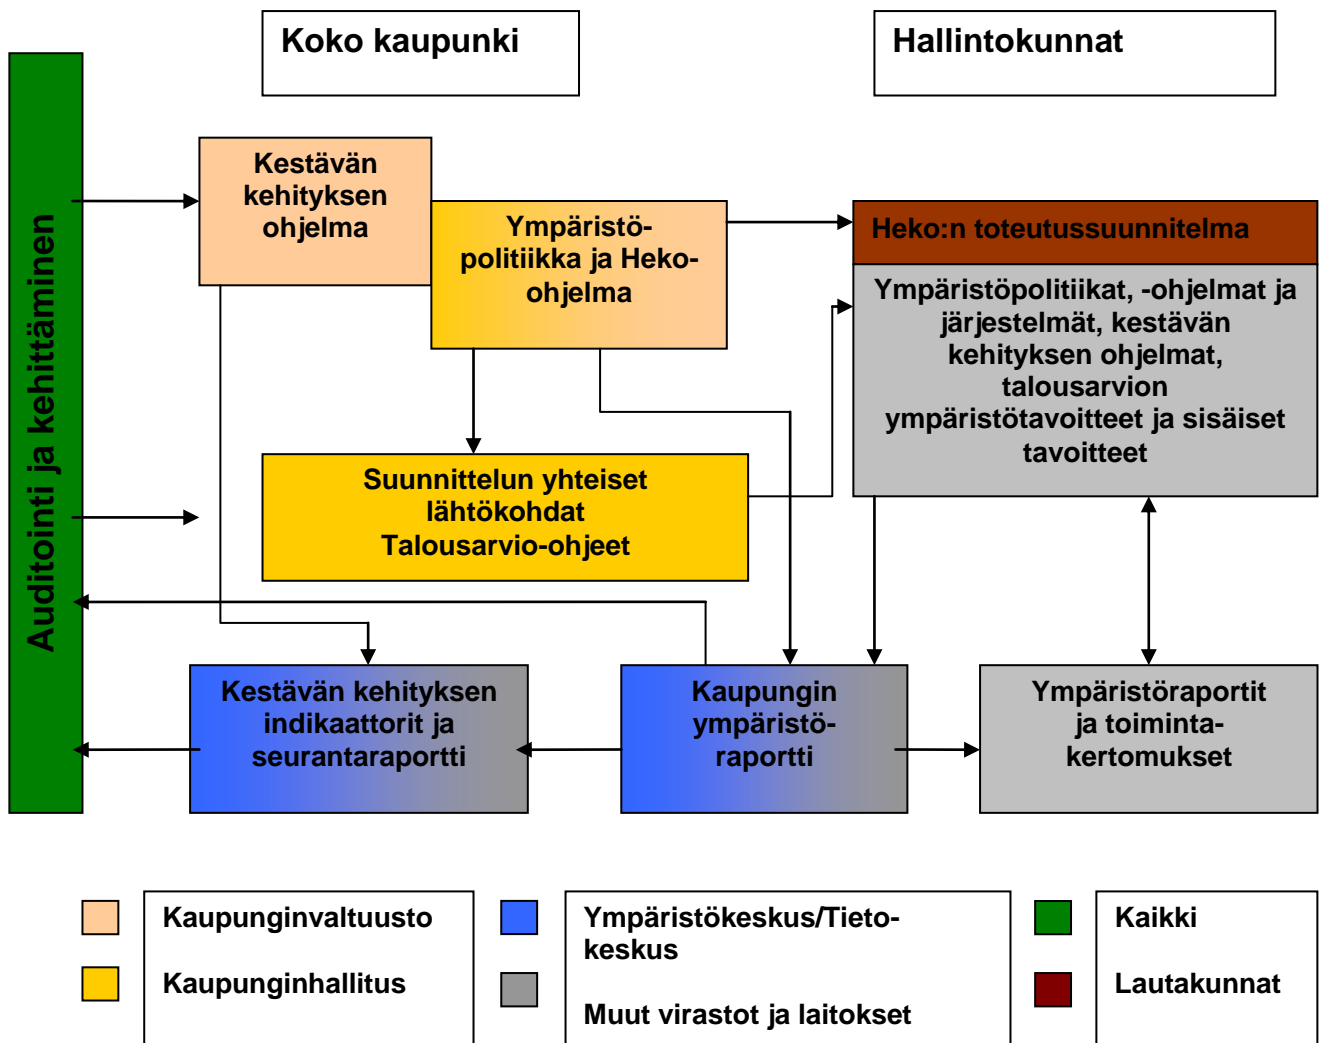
Koko kaupunki

Hallintokunnat

Auditointi ja kehittäminen

Kestävän kehityksen ohjelma

Ympäristöpolitiikka ja Heko-ohjelma

Heko:n toteutussuunnitelma

Ympäristöpolitiikat, -ohjelmat ja järjestelmät, kestävän kehityksen ohjelmat, talousarvion ympäristötavoitteet ja sisäiset tavoitteet

Suunnittelun yhteiset lähtökohdat Talousarvio-ohjeet

Kestävän kehityksen indikaattorit ja seurantaraportti

Kaupungin ympäristöraportti

Ympäristöraportit ja toimintakertomukset

Kaupunginvaltuusto

Kaupunginhallitus

Ympäristökeskus/Tietokeskus

Muut virastot ja laitokset

Kaikki

Lautakunnat